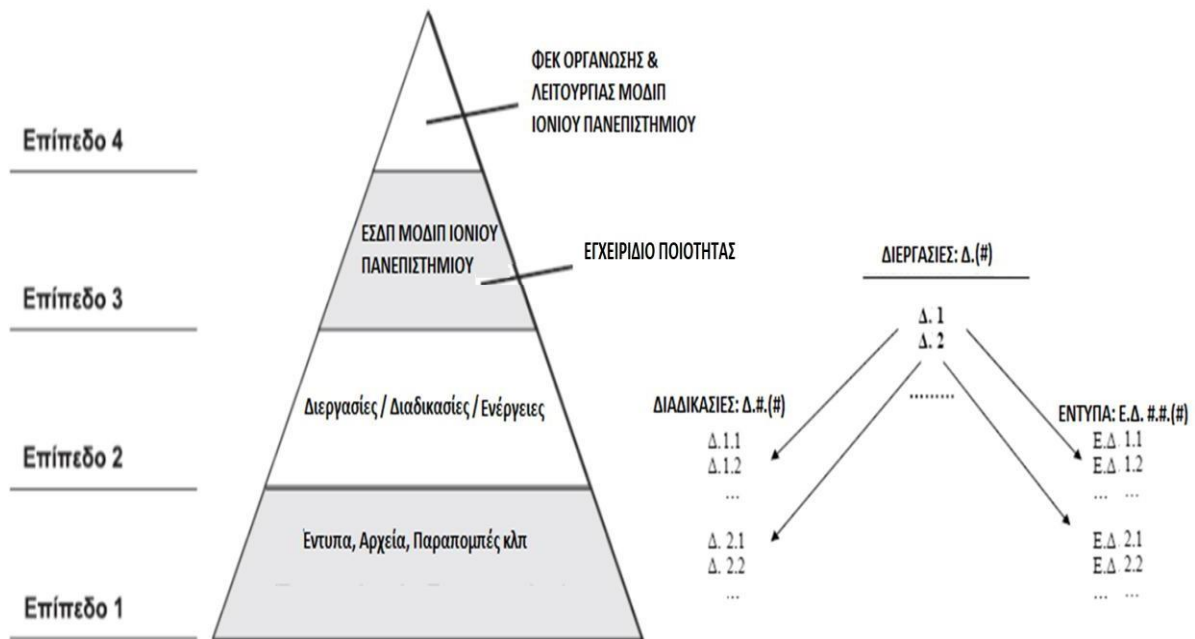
ΦΕΚ ΟΡΓΑΝΩΣΗΣ & ΛΕΙΤΟΥΡΓΙΑΣ ΜΟΔΙΠ ΙΟΝΙΟΥ ΠΑΝΕΠΙΣΤΗΜΙΟΥ

Επίπεδο 4

ΕΣΔΠ ΜΟΔΙΠ ΙΟΝΙΟΥ ΠΑΝΕΠΙΣΤΗΜΙΟΥ

ΕΓΧΕΙΡΙΔΙΟ ΠΟΙΟΤΗΤΑΣ

ΔΙΕΡΓΑΣΙΕΣ: Δ.(#)

Επίπεδο 3

Δ. 1
Δ. 2

Διεργασίες / Διαδικασίες / Ενέργειες

.........

ΔΙΑΔΙΚΑΣΙΕΣ: Δ.#.(#)

ΕΝΤΥΠΑ: Ε.Δ. #.#.(#)

Επίπεδο 2

Δ.1.1
Δ.1.2
...

Ε.Δ. 1.1
Ε.Δ. 1.2
... ...

Εντυπα, Αρχεία, Παραπομπές κλπ

Δ. 2.1
Δ. 2.2
...

Ε.Δ. 2.1
Ε.Δ. 2.2
... ...

Επίπεδο 1